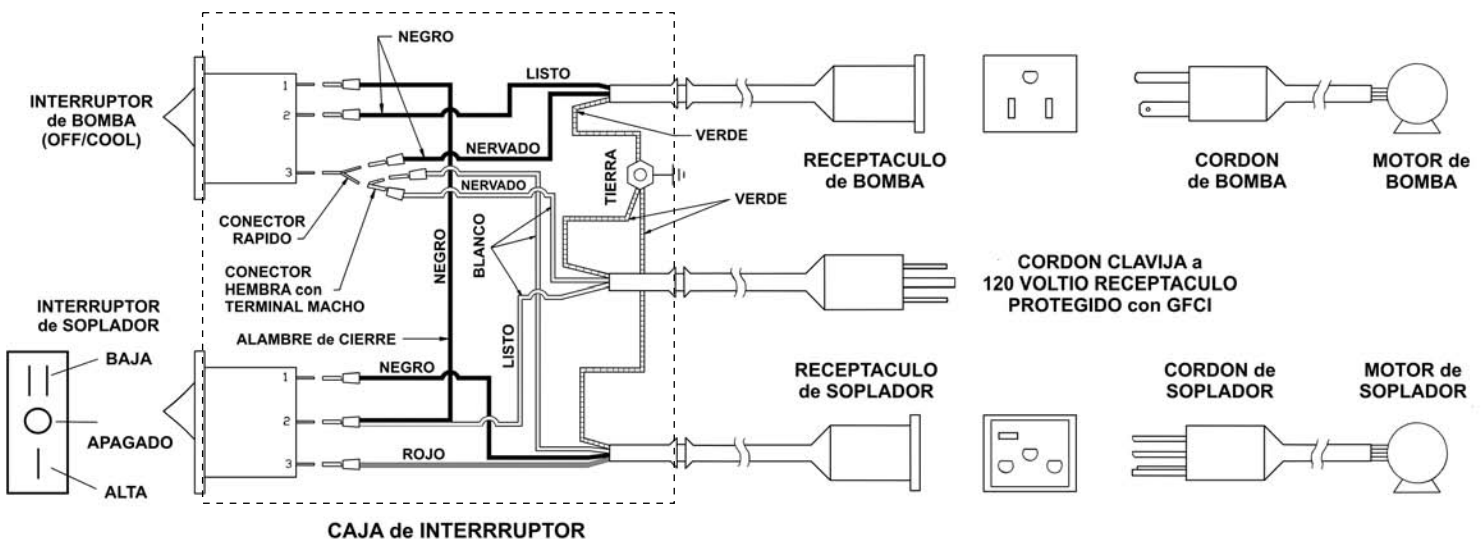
INTERRUPTOR de BOMBA (OFF/COOL)

1
2
3

NEGRO

LISTO

NERVADO

NERVADO

VERDE

TIERRA

VERDE

CONECTOR RAPIDO

CONECTOR HEMBRA con TERMINAL MACHO

NEGRO

BLANCO

LISTO

RECEPTACULO de BOMBA

CORDON de BOMBA

MOTOR de BOMBA

CORDON CLAVIJA a 120 VOLTIO RECEPTACULO PROTEGIDO con GFCI

INTERRUPTOR de SOPLADOR

BAJA

APAGADO

ALTA

ALAMBRE de CIERRE

1
2
3

NEGRO

ROJO

RECEPTACULO de SOPLADOR

CORDON de SOPLADOR

MOTOR de SOPLADOR

CAJA de INTERRRUPTOR